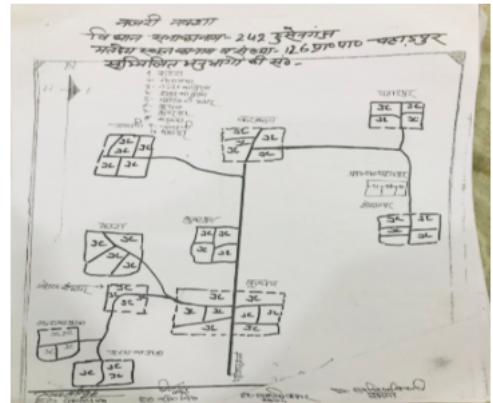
नजरी नक्शा
वि०सभा क्षेत्र संख्या- 242 हुसैनगंज
मतदेय स्थल का नाम व संख्या- 126 प्रा०पा० पहाड़पुर
सम्मिलित भागों की सं०-

N

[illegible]

3c 3c 3c 3c

3c 3c 3c

3c 3c 3c

3c 3c 3c 3c

3c 3c 3c

3c 3c 3c 3c

3c 3c

3c 3c 3c 3c 3c 3c 3c

3c 3c 3c 3c

3c 3c

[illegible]